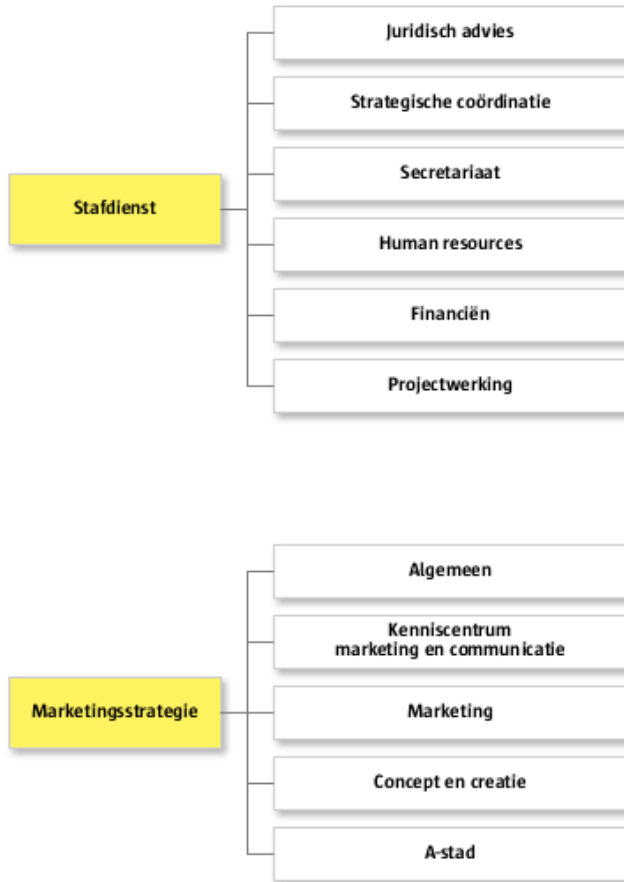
Stafdienst

Juridisch advies

Strategische coördinatie

Secretariaat

Human resources

Financiën

Projectwerking

Marketingsstrategie

Algemeen

Kenniscentrum marketing en communicatie

Marketing

Concept en creatie

A-stad